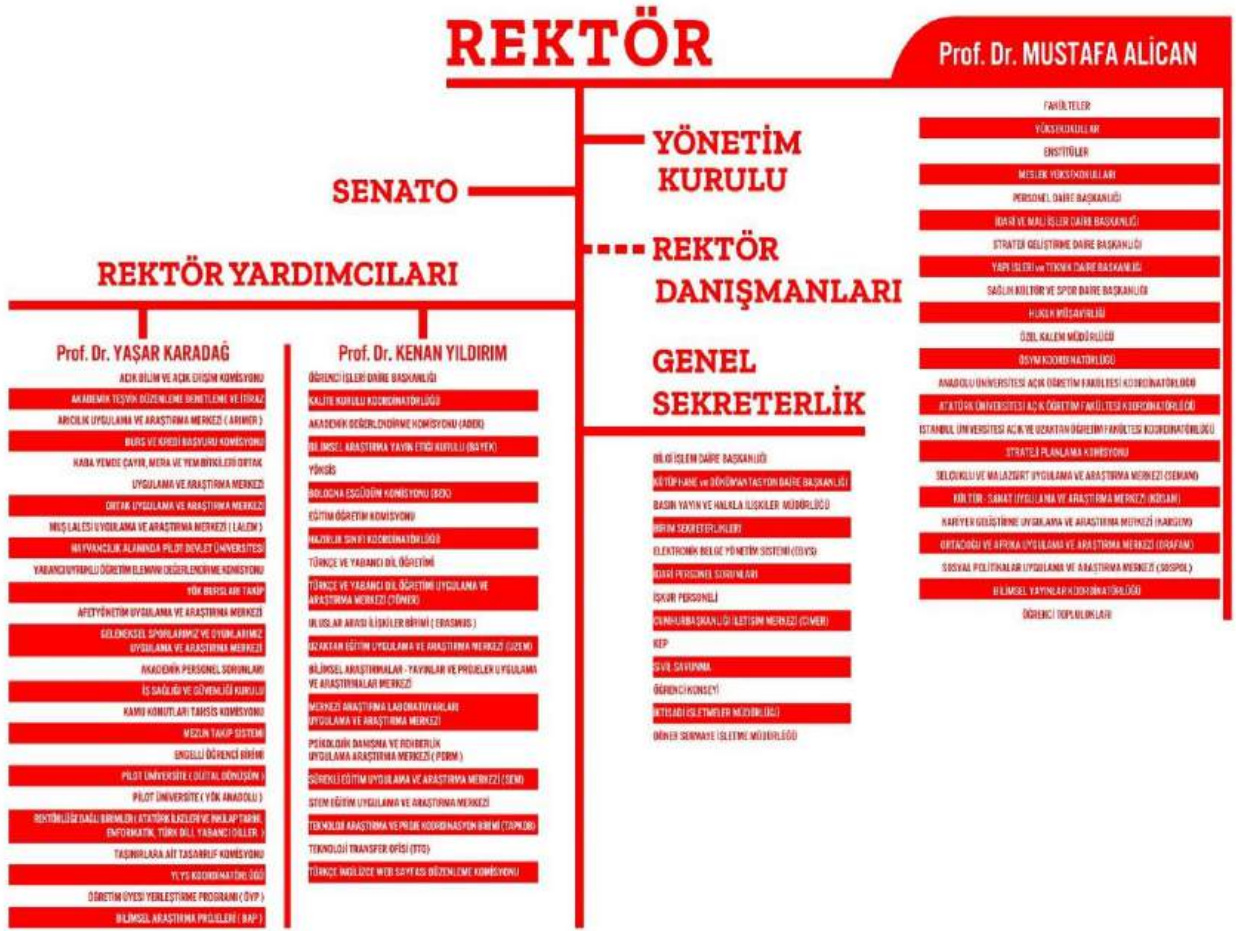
REKTÖR

Prof. Dr. MUSTAFA ALİCAN

FAKÜLTELER
YÜKSEKOKULLAR
ENSTİTÜLER
MESLEK YÜKSEKOKULLARI
PERSONEL DAİRE BAŞKANLIĞI
İDARİ VE MALİ İŞLER DAİRE BAŞKANLIĞI
STRATEJİ GELİŞTİRME DAİRE BAŞKANLIĞI
YAPI İŞLERİ ve TEKNİK DAİRE BAŞKANLIĞI
SAĞLIK KÜLTÜR VE SPOR DAİRE BAŞKANLIĞI
HUKUK MÜŞAVİRLİĞİ
ÖZEL KALEM MÜDÜRLÜĞÜ
ÖSYM KOORDİNATÖRLÜĞÜ
ANADOLU ÜNİVERSİTESİ AÇIK ÖĞRETİM FAKÜLTESİ KOORDİNATÖRLÜĞÜ
ATATÜRK ÜNİVERSİTESİ AÇIK ÖĞRETİM FAKÜLTESİ KOORDİNATÖRLÜĞÜ
İSTANBUL ÜNİVERSİTESİ AÇIK VE UZAKTAN ÖĞRETİM FAKÜLTESİ KOORDİNATÖRLÜĞÜ
STRATEJİ PLANLAMA KOMİSYONU
SELÇUKLU VE MALAZGİRT UYGULAMA VE ARAŞTIRMA MERKEZİ (SEMAM)
KÜLTÜR - SANAT UYGULAMA VE ARAŞTIRMA MERKEZİ (KÜSAM)
KARİYER GELİŞTİRME UYGULAMA VE ARAŞTIRMA MERKEZİ (KARGEM)
ORTADOĞU VE AFRİKA UYGULAMA VE ARAŞTIRMA MERKEZİ (ORAFAM)
SOSYAL POLİTİKALAR UYGULAMA VE ARAŞTIRMA MERKEZİ (SOSPOL)
BİLİMSEL YAYINLAR KOORDİNATÖRLÜĞÜ
ÖĞRENCİ TOPLULUKLARI

YÖNETİM KURULU

SENATO

REKTÖR DANIŞMANLARI

REKTÖR YARDIMCILARI

GENEL SEKRETERLİK

Prof. Dr. YAŞAR KARADAĞ

AÇIK BİLİM VE AÇIK ERİŞİM KOMİSYONU
AKADEMİK TEŞVİK DÜZENLEME DENETLEME VE İTİRAZ
ARICILIK UYGULAMA VE ARAŞTIRMA MERKEZİ ( ARIMER )
BURS VE KREDİ BAŞVURU KOMİSYONU
KABA YEMDE ÇAYIR, MERA VE YEM BİTKİLERİ ORTAK
UYGULAMA VE ARAŞTIRMA MERKEZİ
ORTAK UYGULAMA VE ARAŞTIRMA MERKEZİ
MUŞ LALESİ UYGULAMA VE ARAŞTIRMA MERKEZİ ( LALEM )
HAYVANCILIK ALANINDA PİLOT DEVLET ÜNİVERSİTESİ
YABANCI UYRUKLU ÖĞRETİM ELEMANI DEĞERLENDİRME KOMİSYONU
YÖK BURSLARI TAKİP
AFET YÖNETİM UYGULAMA VE ARAŞTIRMA MERKEZİ
GELENEKSEL SPORLARIMIZ VE OYUNLARIMIZ UYGULAMA VE ARAŞTIRMA MERKEZİ
AKADEMİK PERSONEL SORUNLARI
İŞ SAĞLIĞI VE GÜVENLİĞİ KURULU
KAMU KONUTLARI TAHSİS KOMİSYONU
MEZUN TAKİP SİSTEMİ
ENGELLİ ÖĞRENCİ BİRİMİ
PİLOT ÜNİVERSİTE ( DİJİTAL DÖNÜŞÜM )
PİLOT ÜNİVERSİTE ( YÖK ANADOLU )
REKTÖRLÜĞE BAĞLI BİRİMLER ( ATATÜRK İLKELERİ VE İNKILAP TARİHİ, ENFORMATİK, TÜRK DİLİ, YABANCI DİLLER )
TAŞINIRLARA AİT TASARRUF KOMİSYONU
YLYS KOORDİNATÖRLÜĞÜ
ÖĞRETİM ÜYESİ YERLEŞTİRME PROGRAMI ( ÖYP )
BİLİMSEL ARAŞTIRMA PROJELERİ ( BAP )

Prof. Dr. KENAN YILDIRIM

ÖĞRENCİ İŞLERİ DAİRE BAŞKANLIĞI
KALİTE KURULU KOORDİNATÖRLÜĞÜ
AKADEMİK DEĞERLENDİRME KOMİSYONU (ADEK)
BİLİMSEL ARAŞTIRMA YAYIN ETİĞİ KURULU (BAYEK)
YÖKSİS
BOLOGNA EŞGÜDÜM KOMİSYONU (BEK)
EĞİTİM ÖĞRETİM KOMİSYONU
HAZIRLIK SINIFI KOORDİNATÖRLÜĞÜ
TÜRKÇE VE YABANCI DİL ÖĞRETİMİ
TÜRKÇE VE YABANCI DİL ÖĞRETİMİ UYGULAMA VE ARAŞTIRMA MERKEZİ (TÖMER)
ULUSLAR ARASI İLİŞKİLER BİRİMİ ( ERASMUS )
UZAKTAN EĞİTİM UYGULAMA VE ARAŞTIRMA MERKEZİ (UZEM)
BİLİMSEL ARAŞTIRMALAR - YAYINLAR VE PROJELER UYGULAMA VE ARAŞTIRMALAR MERKEZİ
MERKEZİ ARAŞTIRMA LABORATUVARLARI UYGULAMA VE ARAŞTIRMA MERKEZİ
PSİKOLOJİK DANIŞMA VE REHBERLİK UYGULAMA ARAŞTIRMA MERKEZİ ( PDRM )
SÜREKLİ EĞİTİM UYGULAMA VE ARAŞTIRMA MERKEZİ (SEM)
STEM EĞİTİM UYGULAMA VE ARAŞTIRMA MERKEZİ
TEKNOLOJİ ARAŞTIRMA VE PROJE KOORDİNASYON BİRİMİ (TAPKOB)
TEKNOLOJİ TRANSFER OFİSİ (TTO)
TÜRKÇE İNGİLİZCE WEB SAYFASI DÜZENLEME KOMİSYONU

BİLGİ İŞLEM DAİRE BAŞKANLIĞI
KÜTÜPHANE ve DÖKÜMANTASYON DAİRE BAŞKANLIĞI
BASIN YAYIN VE HALKLA İLİŞKİLER MÜDÜRLÜĞÜ
BİRİM SEKRETERLİKLERİ
ELEKTRONİK BELGE YÖNETİM SİSTEMİ (EBYS)
İDARİ PERSONEL SORUNLARI
İŞKUR PERSONELİ
CUMHURBAŞKANLIĞI İLETİŞİM MERKEZİ (CİMER)
KEP
SİVİL SAVUNMA
ÖĞRENCİ KONSEYİ
İKTİSADİ İŞLETMELER MÜDÜRLÜĞÜ
DÖNER SERMAYE İŞLETME MÜDÜRLÜĞÜ